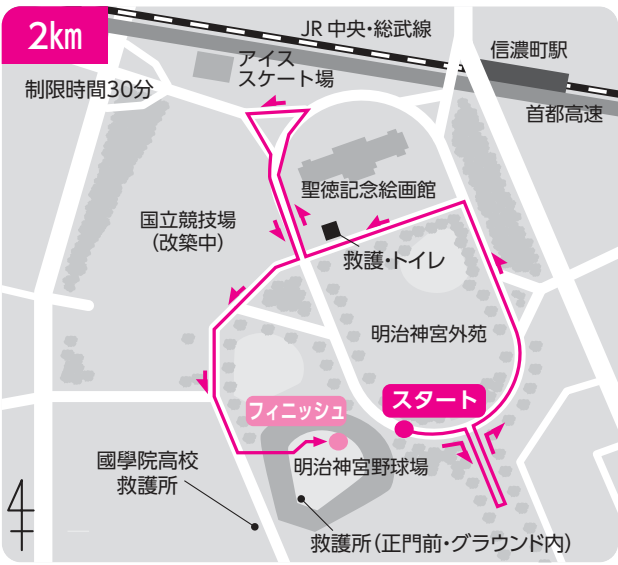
2km

JR 中央・総武線

信濃町駅

首都高速

制限時間30分

アイス
スケート場

聖徳記念絵画館

国立競技場
(改築中)

救護・トイレ

明治神宮外苑

スタート

フィニッシュ

明治神宮野球場

國學院高校
救護所

救護所(正門前・グラウンド内)